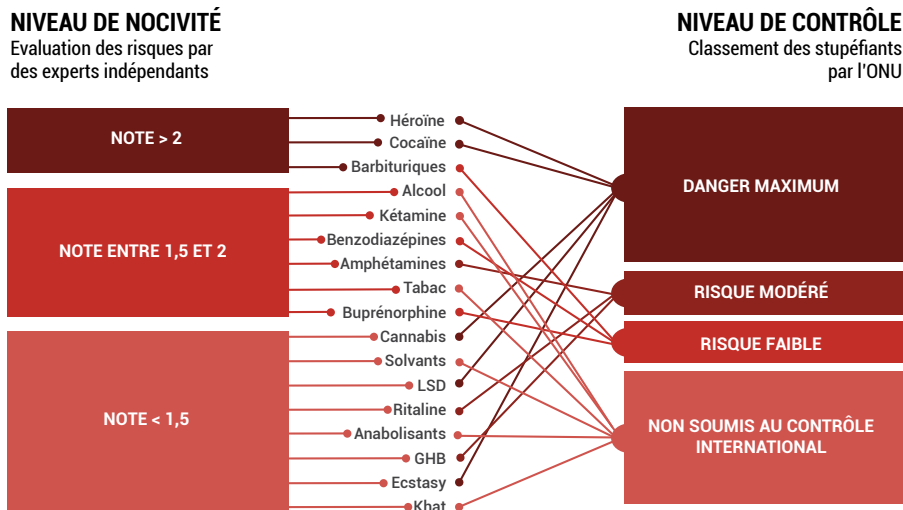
NIVEAU DE NOCIVITÉ
Evaluation des risques par des experts indépendants

NIVEAU DE CONTRÔLE
Classement des stupéfiants par l'ONU

NOTE > 2

NOTE ENTRE 1,5 ET 2

NOTE < 1,5

Héroïne
Cocaïne
Barbituriques
Alcool
Kétamine
Benzodiazépines
Amphétamines
Tabac
Buprénorphine
Cannabis
Solvants
LSD
Ritaline
Anabolisants
GHB
Ecstasy
Khat

DANGER MAXIMUM

RISQUE MODÉRÉ

RISQUE FAIBLE

NON SOUMIS AU CONTRÔLE INTERNATIONAL